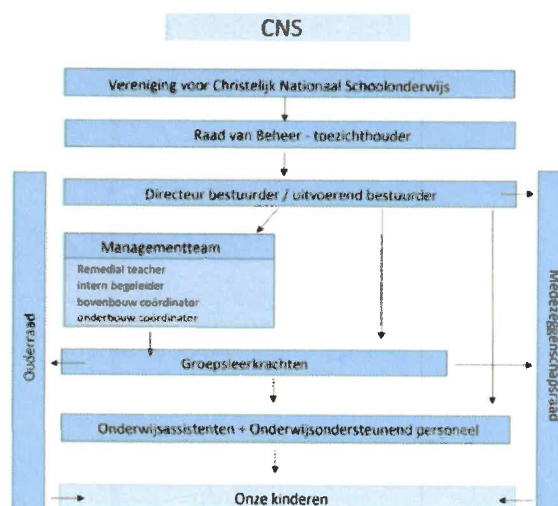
CNS

Vereniging voor Christelijk Nationaal Schoolonderwijs

Raad van Beheer - toezichthouder

Directeur bestuurder / uitvoerend bestuurder

Managementteam
Remedial teacher
intern begeleider
bovenbouw coördinator
onderbouw coördinator

Groepsleerkrachten

Onderwijsassistenten + Onderwijsondersteunend personeel

Onze kinderen

Ouderraad

Medezeggenschapsraad